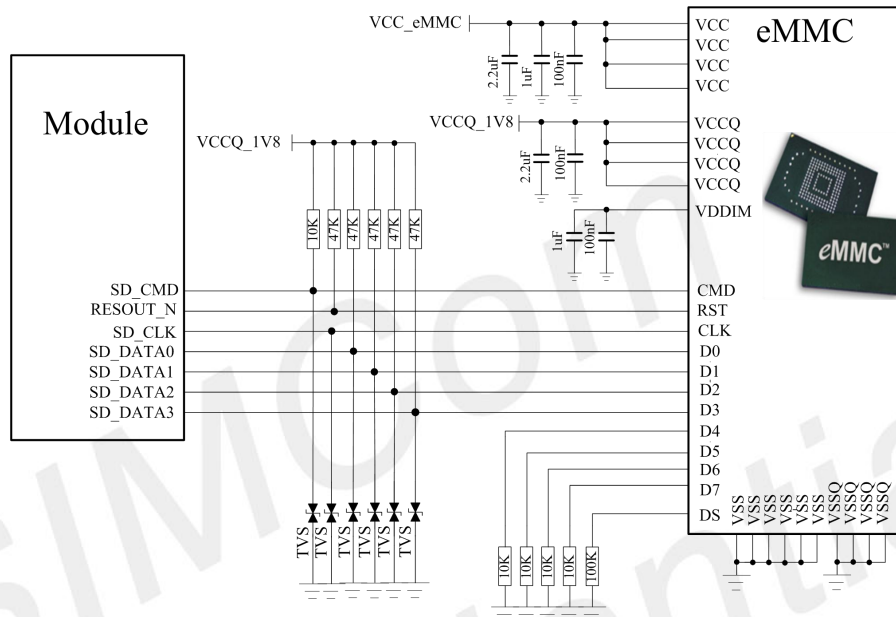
Module

SD_CMD
RESOUT_N
SD_CLK
SD_DATA0
SD_DATA1
SD_DATA2
SD_DATA3

VCCQ_1V8

10K 47K 47K 47K 47K 47K

TVS TVS TVS TVS TVS TVS

VCC_eMMC

2.2uF 1uF 100nF

VCCQ_1V8

2.2uF 100nF

1uF 100nF

eMMC

VCC
VCC
VCC
VCC
VCCQ
VCCQ
VCCQ
VCCQ
VDDIM
CMD
RST
CLK
D0
D1
D2
D3
D4
D5
D6
D7
DS

VSS VSS VSS VSS VSS VSSQ VSSQ VSSQ VSSQ

10K 10K 10K 10K 100K

eMMC™

SIMCom Confidential